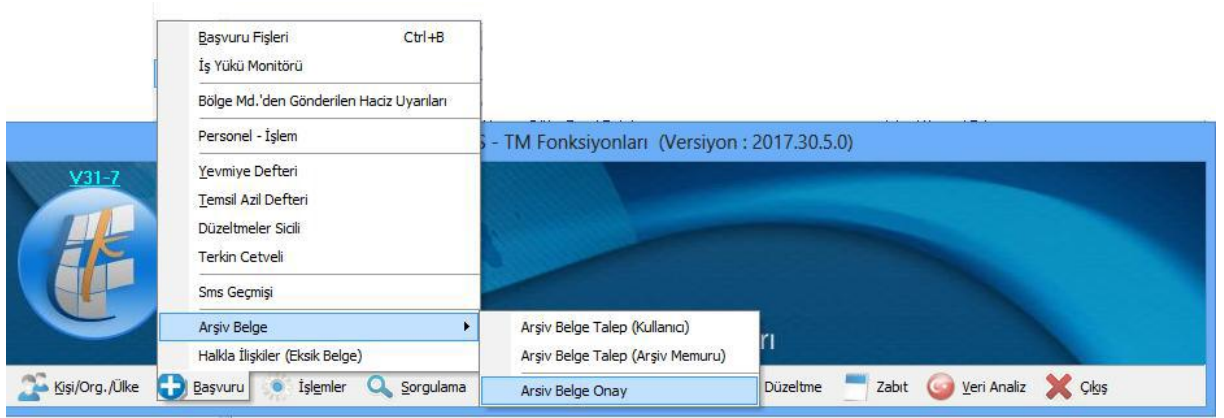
Başvuru Fişleri Ctrl+B
İş Yükü Monitörü
Bölge Md.'den Gönderilen Haciz Uyarıları
Personel - İşlem
Yevmiye Defteri
Temsil Azil Defteri
Düzeltmeler Sicili
Terkin Cetveli
Sms Geçmişi
Arşiv Belge
Halkla İlişkiler (Eksik Belge)

Arşiv Belge Talep (Kullanıcı)
Arşiv Belge Talep (Arşiv Memuru)
Arsiv Belge Onay

V31-7
S - TM Fonksiyonları (Versiyon : 2017.30.5.0)
rı

Kişi/Org./Ülke Başvuru İşlemler Sorgulama Düzeltme Zabıt Veri Analiz Çıkış